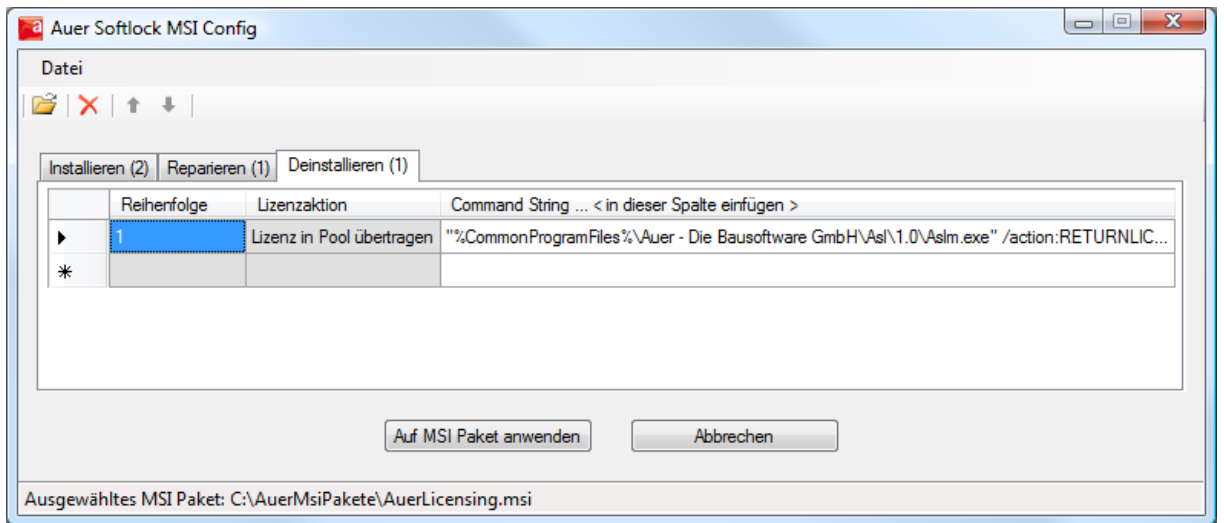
Auer Softlock MSI Config

Datei

Installieren (2) | Reparieren (1) | Deinstallieren (1)

| | Reihenfolge | Lizenzaktion | Command String ... < in dieser Spalte einfügen > |
|---|---|---|---|
| ▶ | 1 | Lizenz in Pool übertragen | "%CommonProgramFiles%\Auer - Die Bausoftware GmbH\Asl\1.0\Aslm.exe" /action:RETURNLIC... |
| * | | | |

Auf MSI Paket anwenden

Abbrechen

Ausgewähltes MSI Paket: C:\AuerMsiPakete\AuerLicensing.msi